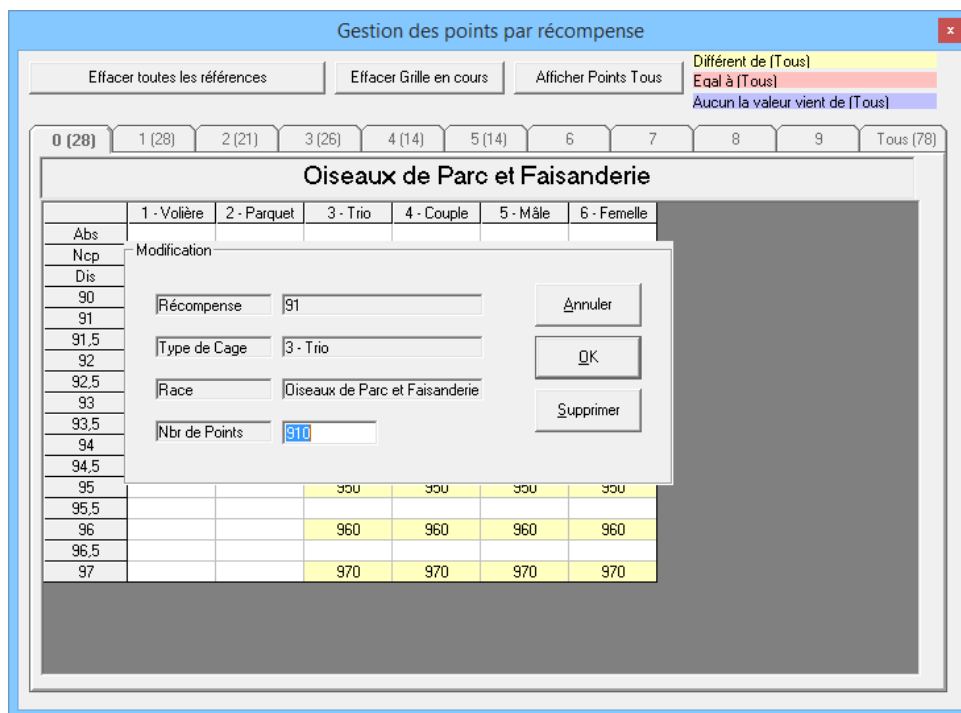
Gestion des points par récompense

Effacer toutes les références

Effacer Grille en cours

Afficher Points Tous

Différent de [Tous]
Egal à [Tous]
Aucun la valeur vient de [Tous]

0 (28) | 1 (28) | 2 (21) | 3 (26) | 4 (14) | 5 (14) | 6 | 7 | 8 | 9 | Tous (78)

Oiseaux de Parc et Faisanderie

| | 1 - Volière | 2 - Parquet | 3 - Trio | 4 - Couple | 5 - Mâle | 6 - Femelle |
|---|---|---|---|---|---|---|
| Abs | | | | | | |
| Ncp | | | | | | |
| Dis | | | | | | |
| 90 | | | | | | |
| 91 | | | | | | |
| 91,5 | | | | | | |
| 92 | | | | | | |
| 92,5 | | | | | | |
| 93 | | | | | | |
| 93,5 | | | | | | |
| 94 | | | | | | |
| 94,5 | | | | | | |
| 95 | | | 950 | 950 | 950 | 950 |
| 95,5 | | | | | | |
| 96 | | | 960 | 960 | 960 | 960 |
| 96,5 | | | | | | |
| 97 | | | 970 | 970 | 970 | 970 |

Modification

Récompense | 91

Type de Cage | 3 - Trio

Race | Oiseaux de Parc et Faisanderie

Nbr de Points | 910

Annuler

OK

Supprimer